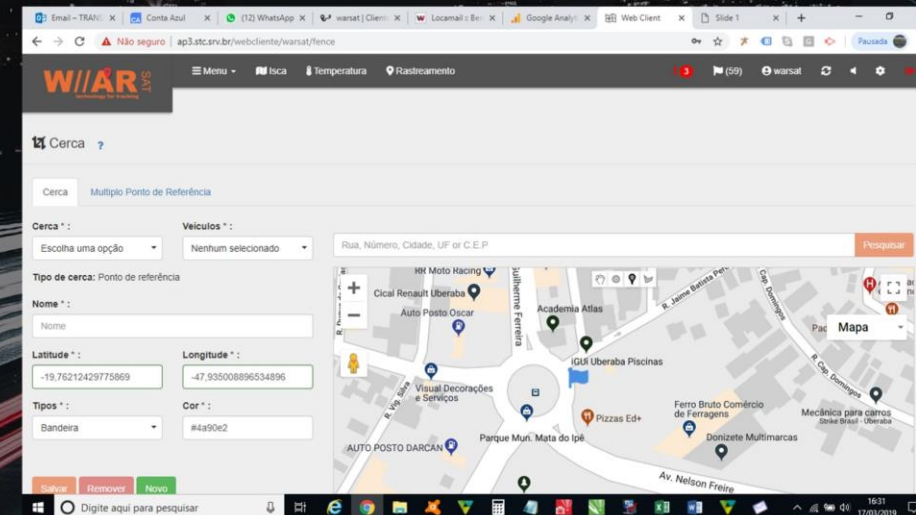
Email – TRANS | Conta Azul | (12) WhatsApp | warsat | Client | Locamail :: Be | Google Analyt | Web Client | Slide 1

Não seguro | ap3.stc.srv.br/webcliente/warsat/fence

Pausada

W/AR SAT
technology for tracking

Menu | Isca | Temperatura | Rastreamento | 3 | (59) | warsat

Cerca ?

Cerca | Multiplo Ponto de Referência

Cerca * :
Escolha uma opção

Veiculos * :
Nenhum selecionado

Rua, Número, Cidade, UF or C.E.P
Pesquisar

Tipo de cerca: Ponto de referência

Nome * :
Nome

Latitude * :
-19,76212429775869

Longitude * :
-47,935008896534896

Tipos * :
Bandeira

Cor * :
#4a90e2

Salvar | Remover | Novo

Mapa

RR Moto Racing
Cical Renault Uberaba
Auto Posto Oscar
Academia Atlas
IGUI Uberaba Piscinas
Visual Decorações e Serviços
Pizzas Ed+
Ferro Bruto Comércio de Ferragens
Donizete Multimarcas
Mecânica para carros Strike Brasil - Uberaba
AUTO POSTO DARCAN
Parque Mun. Mata do Ipê
Av. Nelson Freire
Guilherme Ferreira
R. Jaime Batista Pere
Cap. Domingos
R. Cap. Domingos
R. Vig. Silva

Digite aqui para pesquisar

16:31
17/03/2019